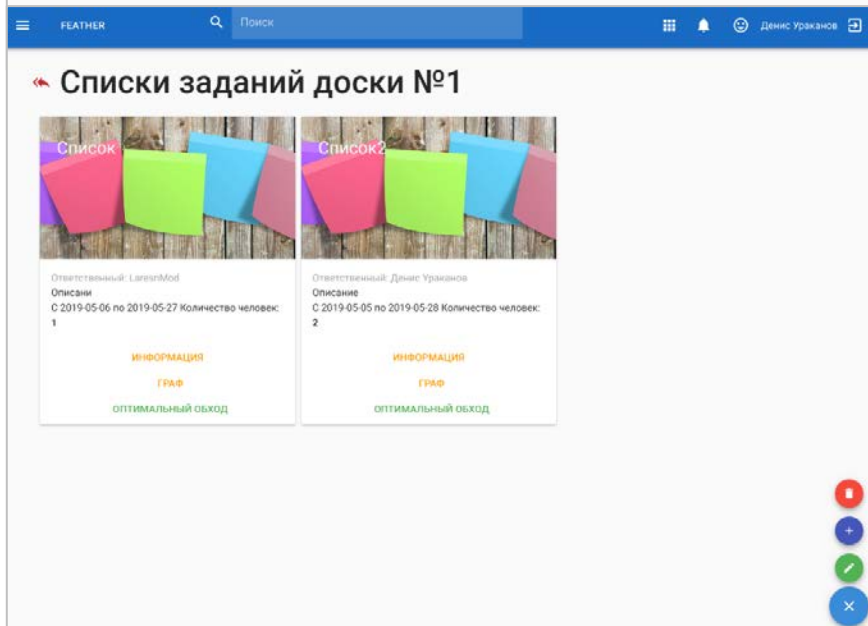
FEATHER Поиск Денис Ураканов

Списки заданий доски №1

Список

Ответственный: LaresnMod
Описани
С 2019-05-06 по 2019-05-27 Количество человек: 1

ИНФОРМАЦИЯ
ГРАФ
ОПТИМАЛЬНЫЙ ОБХОД

Список2

Ответственный: Денис Ураканов
Описание
С 2019-05-05 по 2019-05-28 Количество человек: 2

ИНФОРМАЦИЯ
ГРАФ
ОПТИМАЛЬНЫЙ ОБХОД